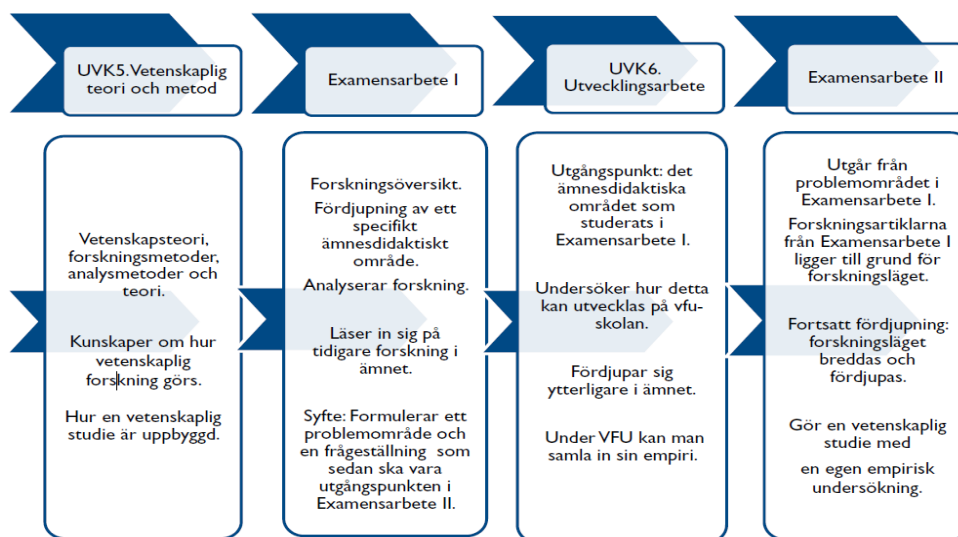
UVK5.Vetenskaplig teori och metod

Examensarbete I

UVK6. Utvecklingsarbete

Examensarbete II

Vetenskapsteori, forskningsmetoder, analysmetoder och teori.

Kunskaper om hur vetenskaplig forskning görs.

Hur en vetenskaplig studie är uppbyggd.

Forskningsöversikt.

Fördjupning av ett specifikt ämnesdidaktiskt område.

Analyserar forskning.

Läser in sig på tidigare forskning i ämnet.

Syfte: Formulerar ett problemområde och en frågeställning som sedan ska vara utgångspunkten i Examensarbete II.

Utgångspunkt: det ämnesdidaktiska området som studerats i Examensarbete I.

Undersöker hur detta kan utvecklas på vfu-skolan.

Fördjupar sig ytterligare i ämnet.

Under VFU kan man samla in sin empiri.

Utgår från problemområdet i Examensarbete I.

Forskningsartiklarna från Examensarbete I ligger till grund för forskningsläget.

Fortsatt fördjupning: forskningsläget breddas och fördjupas.

Gör en vetenskaplig studie med

en egen empirisk undersökning.